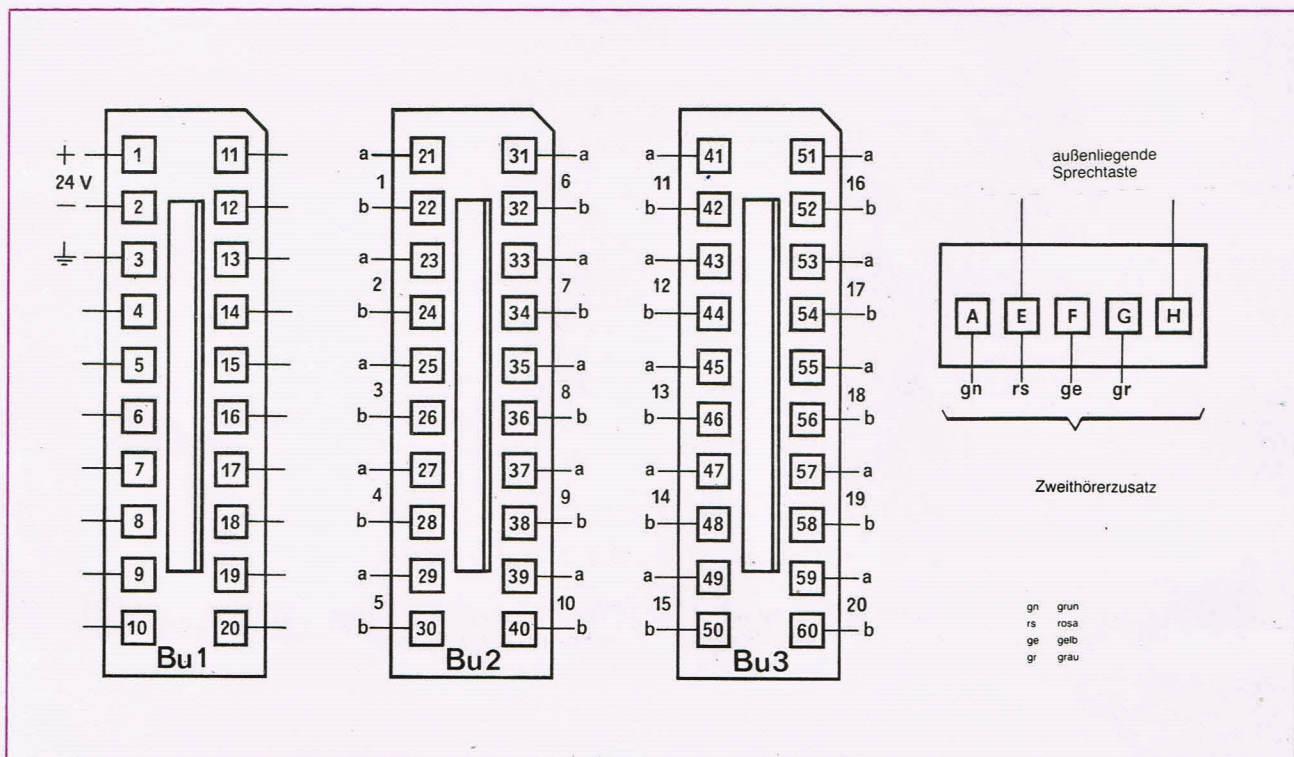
+ 1 11
24 V
− 2 12
⏚ 3 13
4 14
5 15
6 16
7 17
8 18
9 19
10 20
Bu1

a 21 31 a
1 6
b 22 32 b
a 23 33 a
2 7
b 24 34 b
a 25 35 a
3 8
b 26 36 b
a 27 37 a
4 9
b 28 38 b
a 29 39 a
5 10
b 30 40 b
Bu2

a 41 51 a
11 16
b 42 52 b
a 43 53 a
12 17
b 44 54 b
a 45 55 a
13 18
b 46 56 b
a 47 57 a
14 19
b 48 58 b
a 49 59 a
15 20
b 50 60 b
Bu3

außenliegende Sprechtaste

A E F G H
gn rs ge gr

Zweithörerzusatz

gn grun
rs rosa
ge gelb
gr grau